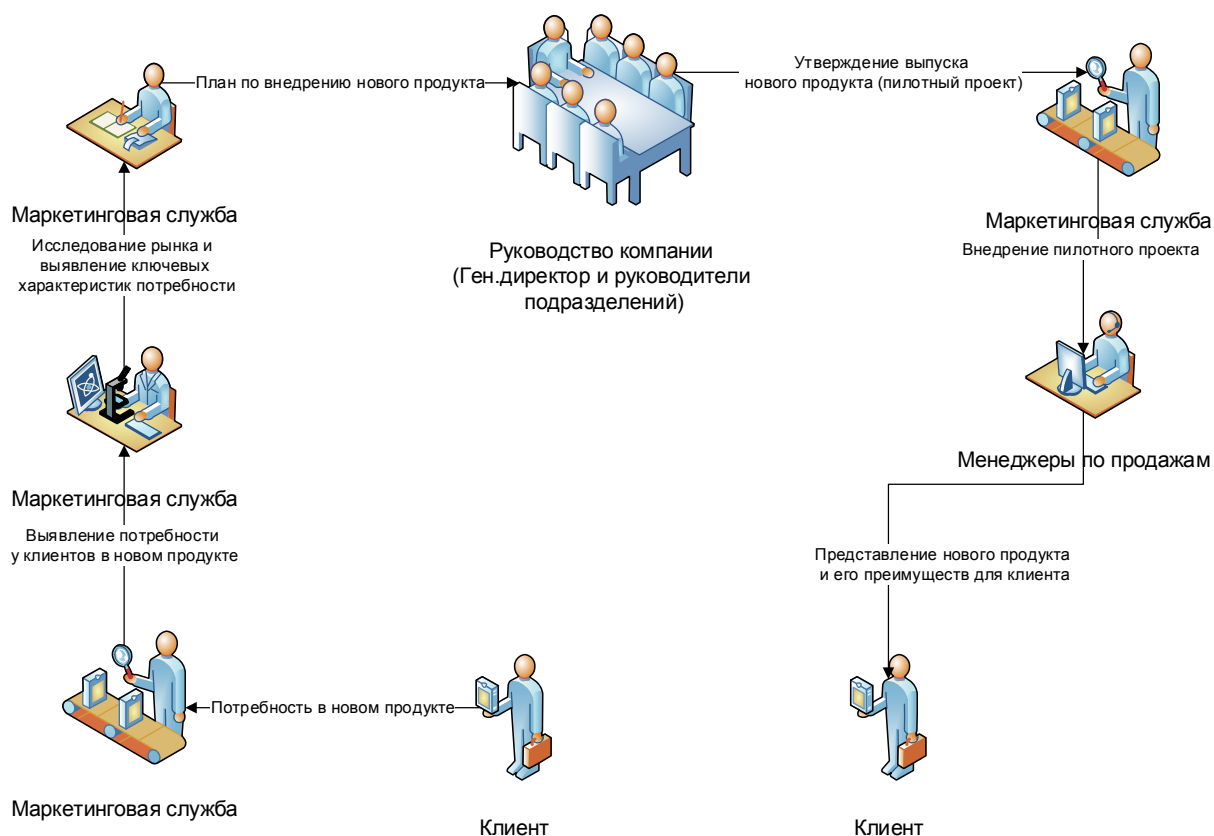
План по внедрению нового продукта

Утверждение выпуска нового продукта (пилотный проект)

Маркетинговая служба

Исследование рынка и выявление ключевых характеристик потребности

Руководство компании (Ген.директор и руководители подразделений)

Маркетинговая служба

Внедрение пилотного проекта

Менеджеры по продажам

Маркетинговая служба

Выявление потребности у клиентов в новом продукте

Представление нового продукта и его преимуществ для клиента

Потребность в новом продукте

Маркетинговая служба

Клиент

Клиент